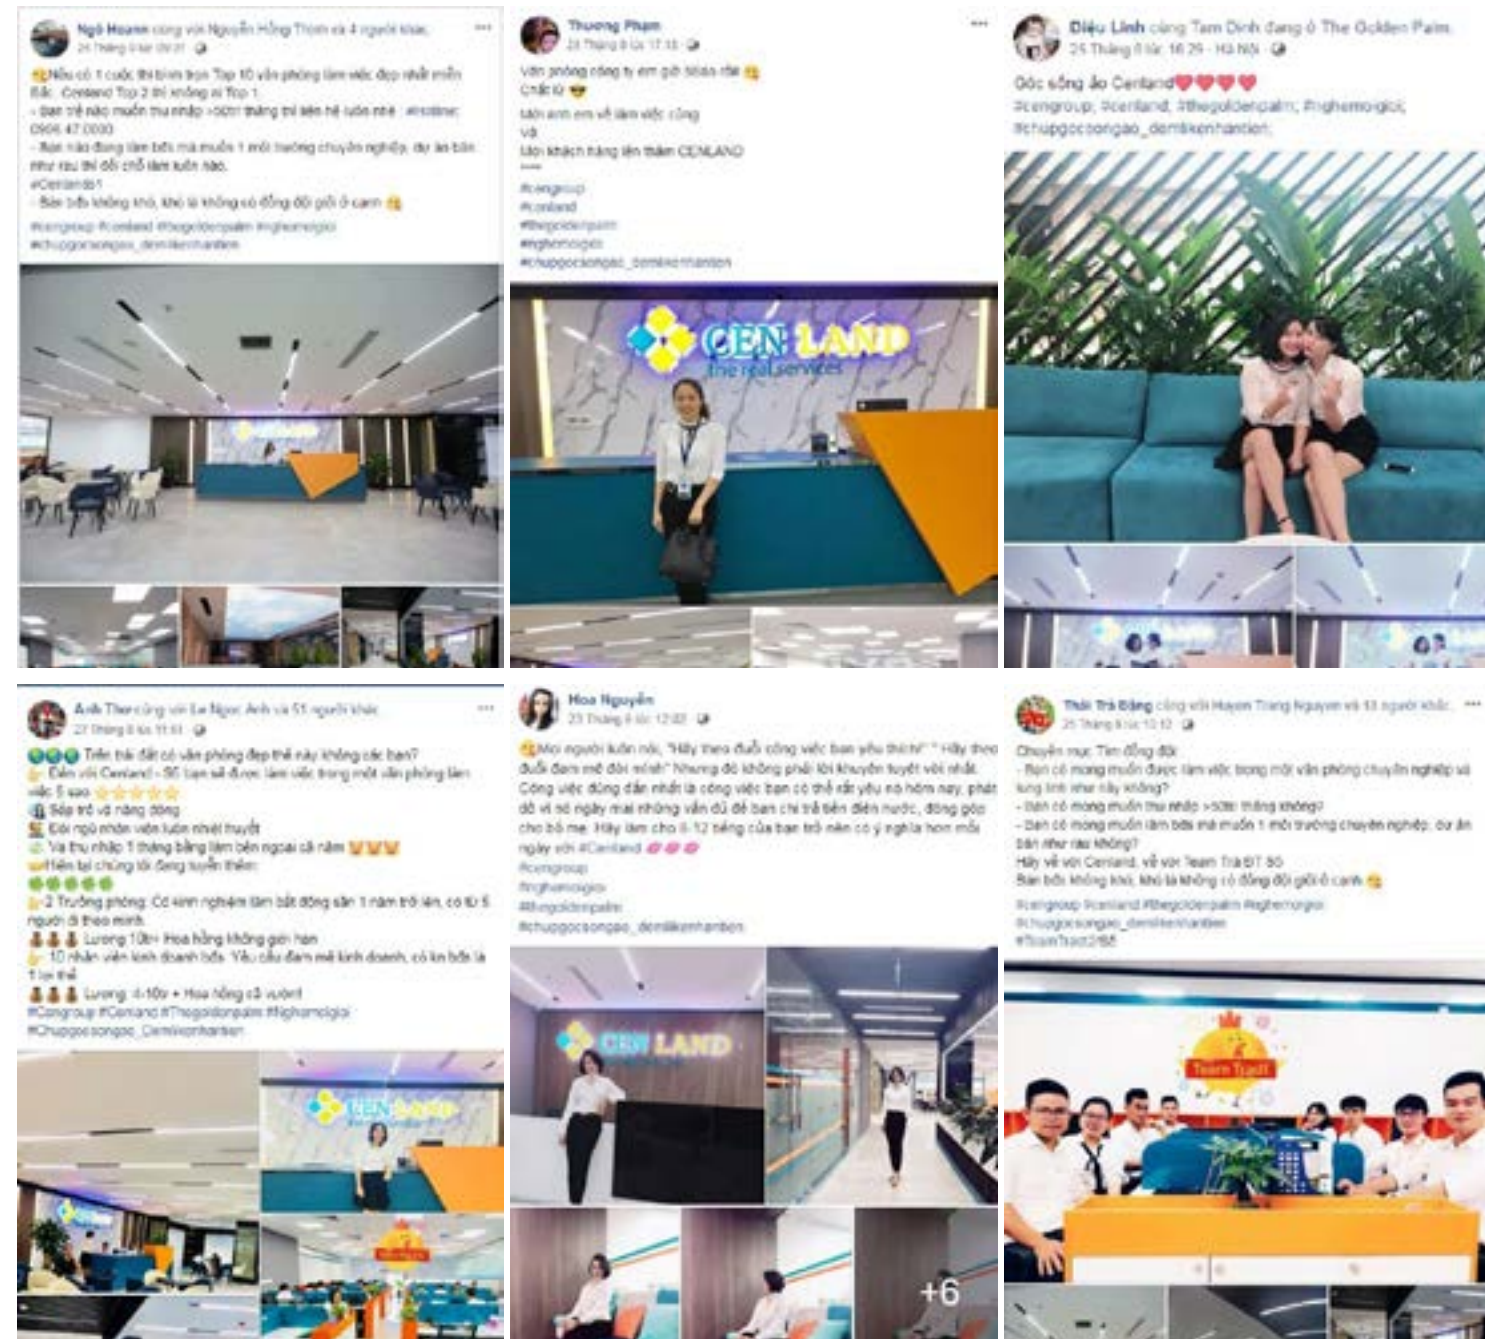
Ngô Hoann cùng với Nguyễn Hồng Thơm và 4 người khác.
24 Tháng 8 lúc 09:27

Nếu có 1 cuộc thi bình chọn Top 10 văn phòng làm việc đẹp nhất miền Bắc. Cenland Top 2 thì không ai Top 1.
- Bạn trẻ nào muốn thu nhập >50tr/ tháng thì liên hệ luôn nhé . #Hotline: 0904 47 0000
- Bạn nào đang làm bds mà muốn 1 môi trường chuyên nghiệp, dự án bán như rau thì đổi chỗ làm luôn nào.
#Cenlandtop1
- Bán bds không khó, khó là không có đồng đội giỏi ở cạnh
#cengroup #cenland #thegoldenpalm #nghemoigioi
#chupgocsongao_demlikenhantien

Thương Phạm
23 Tháng 8 lúc 17:18

Văn phòng công ty em giờ toàn rồi
Chất lừ
Mời anh em về làm việc cùng
và
Mời khách hàng lên thăm CENLAND
#cengroup
#cenland
#thegoldenpalm
#nghemoigioi
#chupgocsongao_demlikenhantien

CEN LAND
the real services

Diệu Linh cùng Tam Đinh đang ở The Golden Palm.
25 Tháng 8 lúc 16:29 · Hà Nội

Góc sống ảo Cenland
#cengroup; #cenland; #thegoldenpalm; #nghemoigioi;
#chupgocsongao_demlikenhantien;

Anh Thơ cùng với Lê Ngọc Anh và 51 người khác.
27 Tháng 8 lúc 11:51

Trên trái đất có văn phòng đẹp thế này không các bạn?
Đến với Cenland - 95 bạn sẽ được làm việc trong một văn phòng làm việc 5 sao
Sếp trẻ và năng động
Đội ngũ nhân viên luôn nhiệt huyết
Và thu nhập 1 tháng bằng làm bên ngoài cả năm
Hiện tại chúng tôi đang tuyển thêm:
2 Trưởng phòng: Có kinh nghiệm làm bất động sản 1 năm trở lên, có từ 5 người đi theo mình.
Lương 10tr+ Hoa hồng không giới hạn
10 nhân viên kinh doanh bđs. Yêu cầu đam mê kinh doanh, có kn bđs là 1 lợi thế
Lương 4-10tr + Hoa hồng cả vươn!
#Cengroup #Cenland #Thegoldenpalm #Nghemoigioi
#Chupgocsongao_Demlikenhantien

CEN LAND

Hoa Nguyễn
23 Tháng 8 lúc 12:02

Mọi người luôn nói, "Hãy theo đuổi công việc bạn yêu thích!" " Hãy theo đuổi đam mê đời mình!" Nhưng đó không phải lời khuyên tuyệt vời nhất. Công việc đúng đắn nhất là công việc bạn có thể rất yêu nó hôm nay, phát dồ vì nó ngày mai nhưng vẫn đủ để bạn chi trả tiền điện nước, đóng góp cho bố mẹ. Hãy làm cho 8-12 tiếng của bạn trở nên có ý nghĩa hơn mỗi ngày với #Cenland
#cengroup
#nghemoigioi
#thegoldenpalm
#chupgocsongao_demlikenhantien

CEN LAND

+6

Thái Trà Giang cùng với Huyền Trang Nguyễn và 13 người khác.
25 Tháng 8 lúc 10:12

Chuyên mục Tìm đồng đội
- Bạn có mong muốn được làm việc trong một văn phòng chuyên nghiệp và sang lịch như này không?
- Bạn có mong muốn thu nhập >50tr/ tháng không?
- Bạn có mong muốn làm bđs mà muốn 1 môi trường chuyên nghiệp, dự án bán như rau không?
Hãy về với Cenland, về với Team Trà ĐT 50
Bán bđs không khó, khó là không có đồng đội giỏi ở cạnh
#cengroup #cenland #thegoldenpalm #nghemoigioi
#chupgocsongao_demlikenhantien
#TeamTra0t2/58

Team Trà